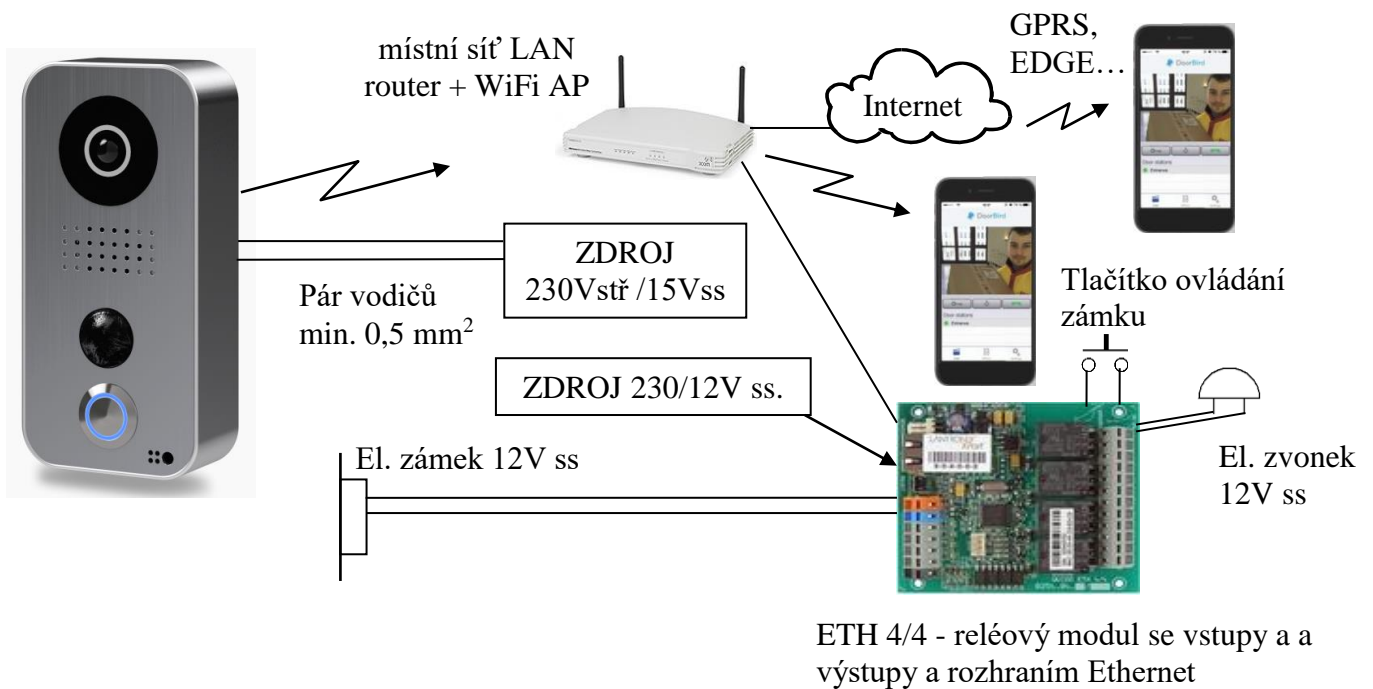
místní síť LAN
router + WiFi AP

GPRS,
EDGE…

Internet

ZDROJ
230Vstř /15Vss

Pár vodičů
min. 0,5 mm$^2$

Tlačítko ovládání
zámku

ZDROJ 230/12V ss.

El. zámek 12V ss

El. zvonek
12V ss

ETH 4/4 - reléový modul se vstupy a a výstupy a rozhraním Ethernet